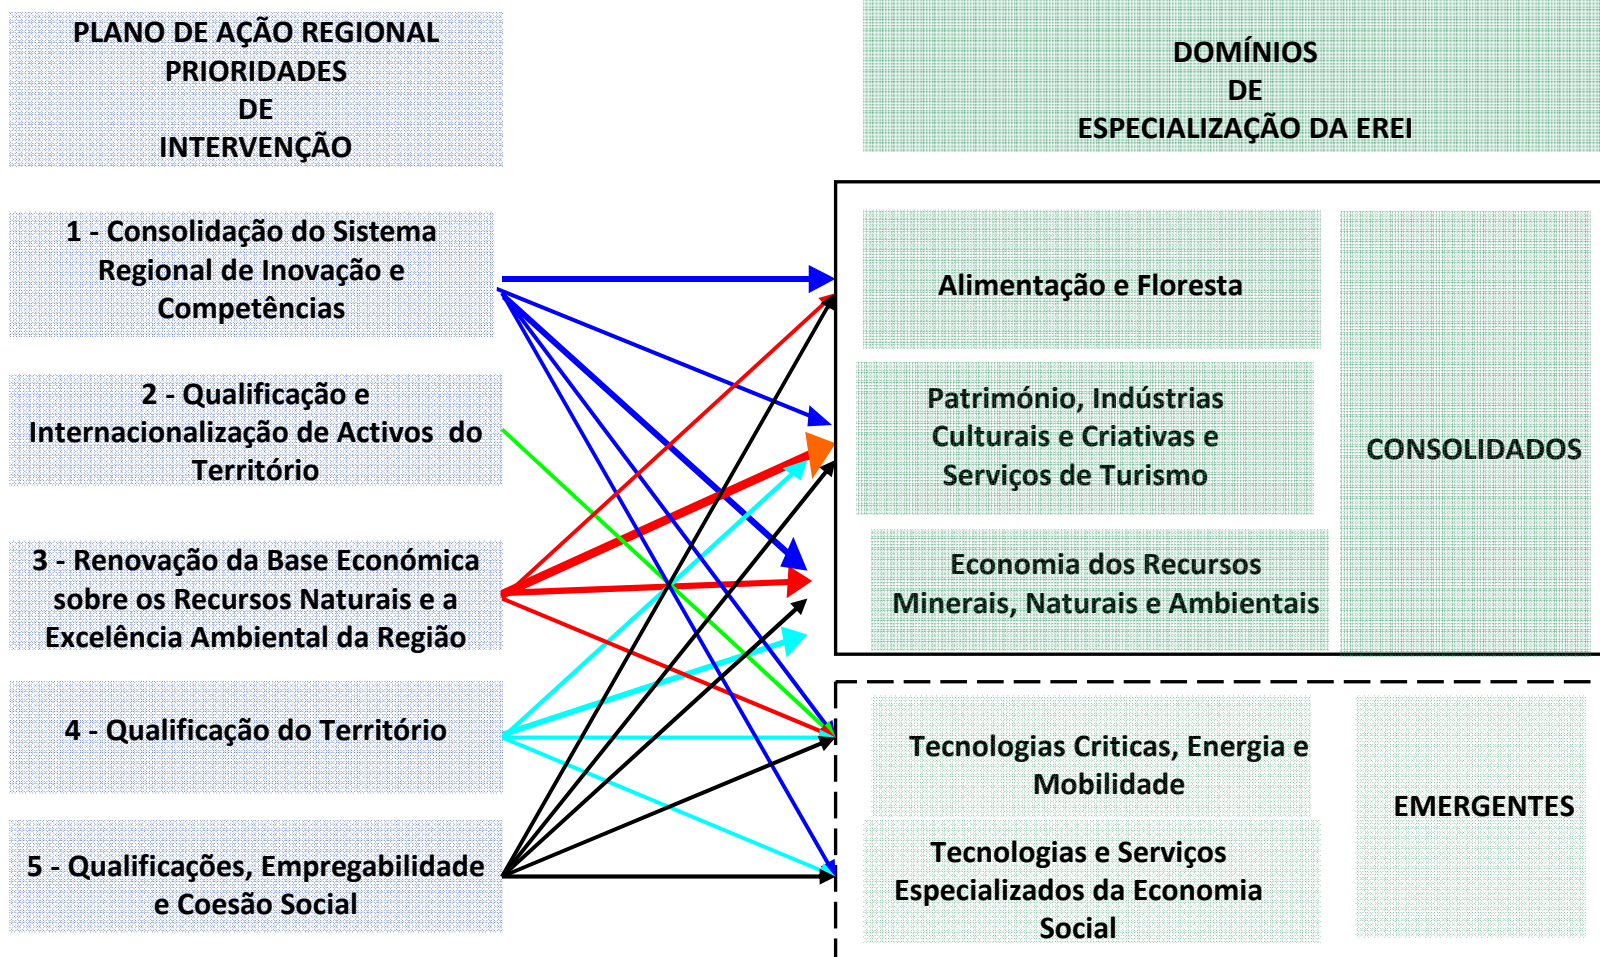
PLANO DE AÇÃO REGIONAL
PRIORIDADES
DE
INTERVENÇÃO

DOMÍNIOS
DE
ESPECIALIZAÇÃO DA EREI

1 - Consolidação do Sistema Regional de Inovação e Competências

2 - Qualificação e Internacionalização de Activos do Território

3 - Renovação da Base Económica sobre os Recursos Naturais e a Excelência Ambiental da Região

4 - Qualificação do Território

5 - Qualificações, Empregabilidade e Coesão Social

Alimentação e Floresta

Património, Indústrias Culturais e Criativas e Serviços de Turismo

Economia dos Recursos Minerais, Naturais e Ambientais

CONSOLIDADOS

Tecnologias Criticas, Energia e Mobilidade

Tecnologias e Serviços Especializados da Economia Social

EMERGENTES